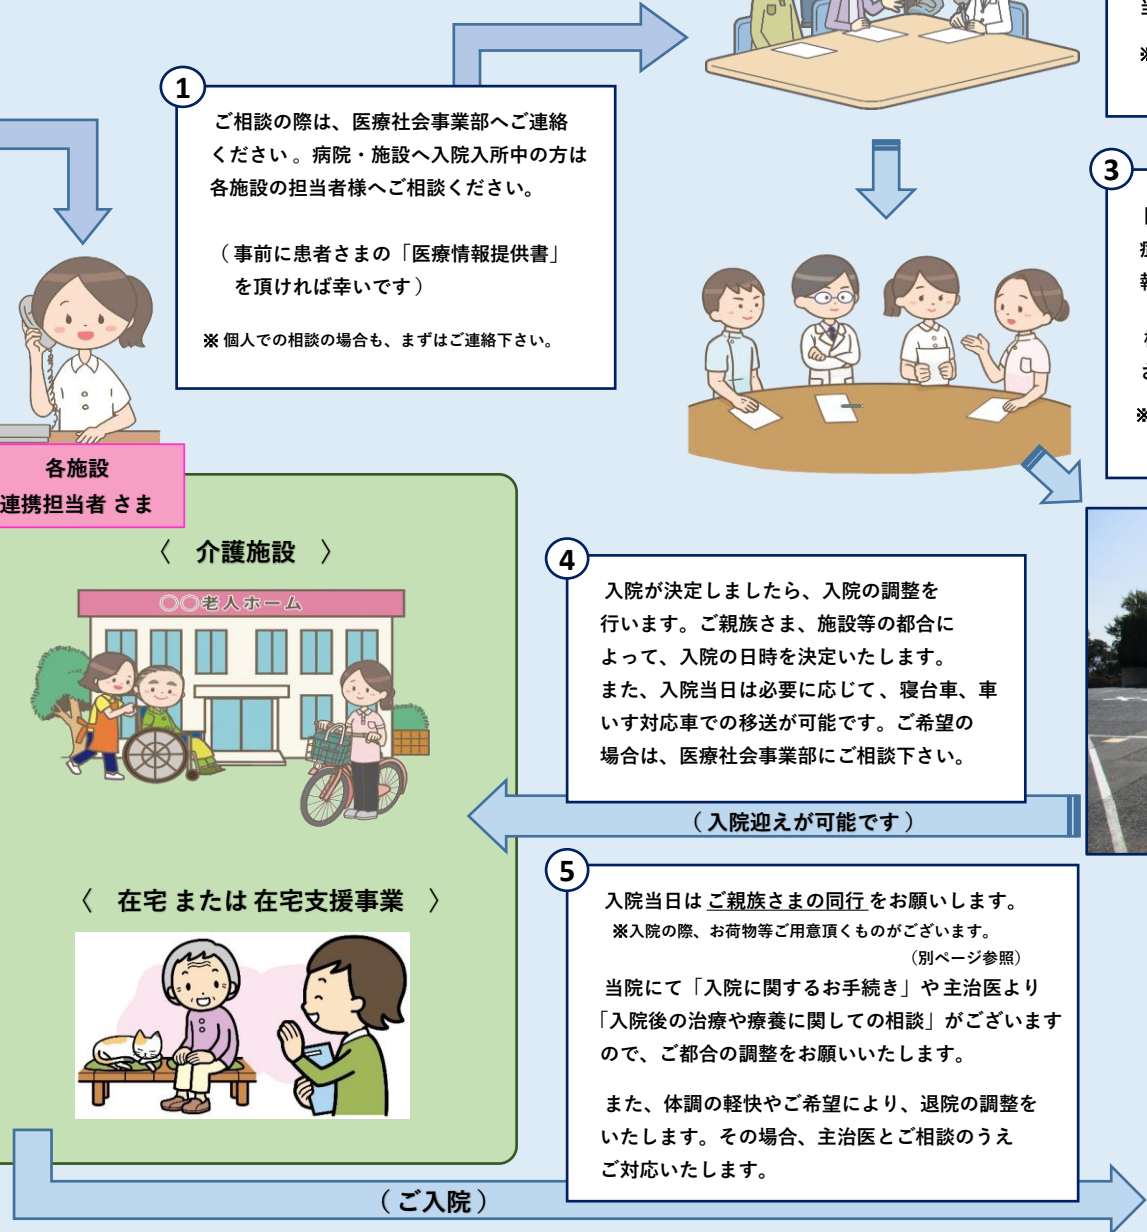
1

ご相談の際は、医療社会事業部へご連絡ください。病院・施設へ入院入所中の方は各施設の担当者様へご相談ください。

（事前に患者さまの「医療情報提供書」を頂ければ幸いです）

※ 個人での相談の場合も、まずはご連絡下さい。

3

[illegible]

各施設
連携担当者 さま

〈 介護施設 〉

〇〇老人ホーム

4

入院が決定しましたら、入院の調整を行います。ご親族さま、施設等の都合によって、入院の日時を決定いたします。
また、入院当日は必要に応じて、寝台車、車いす対応車での移送が可能です。ご希望の場合は、医療社会事業部にご相談下さい。

（入院迎えが可能です）

〈 在宅 または 在宅支援事業 〉

5

入院当日は ご親族さまの同行 をお願いします。
※入院の際、お荷物等ご用意頂くものがございます。
（別ページ参照）
当院にて「入院に関するお手続き」や主治医より「入院後の治療や療養に関しての相談」がございますので、ご都合の調整をお願いいたします。

また、体調の軽快やご希望により、退院の調整をいたします。その場合、主治医とご相談のうえご対応いたします。

（ご入院）